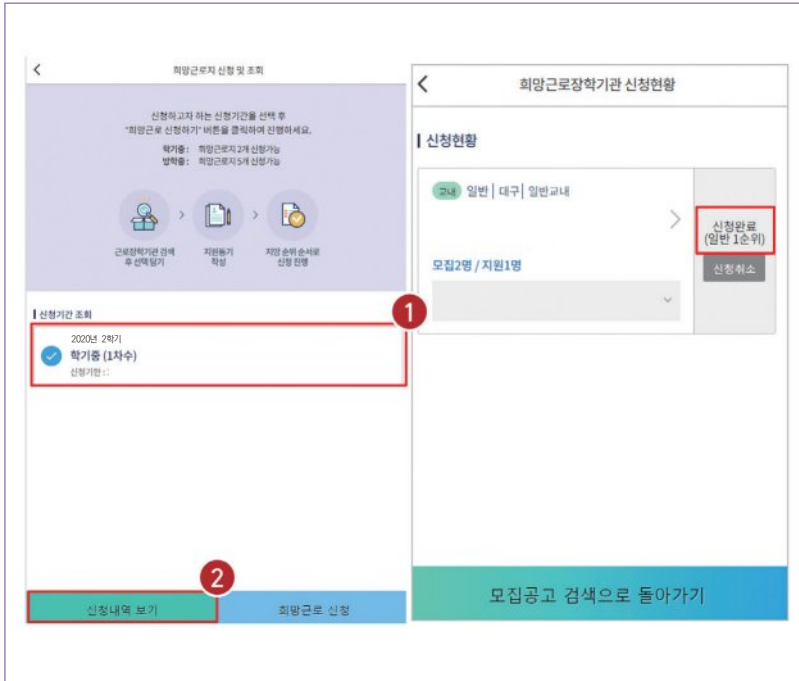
희망근로지 신청 및 조회

신청하고자 하는 신청기간을 선택 후 "희망근로 신청하기" 버튼을 클릭하여 진행하세요.

학기중: 희망근로지 2개 신청가능
방학중: 희망근로지 5개 신청가능

근로장학기관 검색 후 선택 담기

지원동기 작성

지망 순위 순서로 신청 진행

신청기간 조회

1

2020년 2학기
학기중 (1차수)
신청기한 :

2

신청내역 보기

희망근로 신청

희망근로장학기관 신청현황

신청현황

교내 일반 | 대구 | 일반교내

모집2명 / 지원1명

신청완료 (일반 1순위)

신청취소

모집공고 검색으로 돌아가기